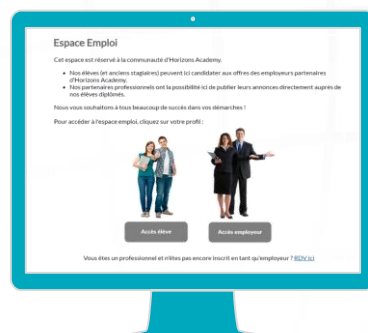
Espace Emploi

Cet espace est réservé à la communauté d'Horizons Academy.

- Nos élèves (et anciens stagiaires) peuvent ici candidater aux offres des employeurs partenaires d'Horizons Academy.
- Nos partenaires professionnels ont la possibilité ici de publier leurs annonces directement auprès de nos élèves diplômés.

Nous vous souhaitons à tous beaucoup de succès dans vos démarches !

Pour accéder à l'espace emploi, cliquez sur votre profil :

Accès élève

Accès employeur

Vous êtes un professionnel et n'êtes pas encore inscrit en tant qu'employeur ? RDV ici